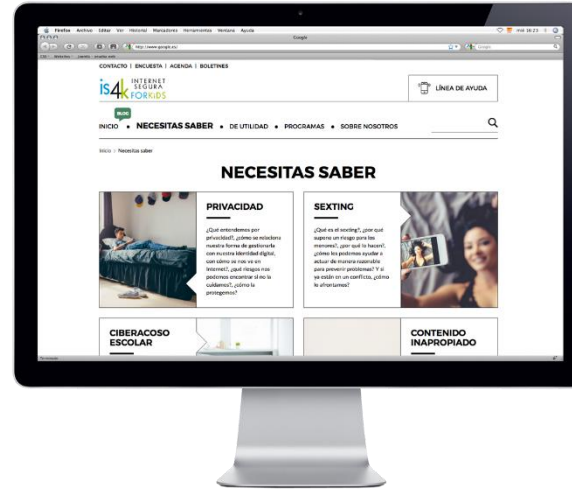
Firefox Archivo Editar Ver Historial Marcadores Herramientas Ventana Ayuda

Google

http://www.google.es/

CONTACTO | ENCUESTA | AGENDA | BOLETINES

is4k INTERNET SEGURA FORKIDS

LÍNEA DE AYUDA

BLOG

INICIO • NECESITAS SABER • DE UTILIDAD • PROGRAMAS • SOBRE NOSOTROS

Inicio > Necesitas saber

NECESITAS SABER

PRIVACIDAD

¿Qué entendemos por privacidad?, ¿cómo se relaciona nuestra forma de gestionarla con nuestra identidad digital, con cómo se nos ve en Internet?, ¿qué riesgos nos podemos encontrar si no la cuidamos?, ¿cómo la protegemos?

SEXTING

¿Qué es el sexting?, ¿por qué supone un riesgo para los menores?, ¿por qué lo hacen?, ¿cómo les podemos ayudar a actuar de manera razonable para prevenir problemas? Y si ya están en un conflicto, ¿cómo le afrontamos?

CIBERACOSO ESCOLAR

CONTENIDO INAPROPIADO